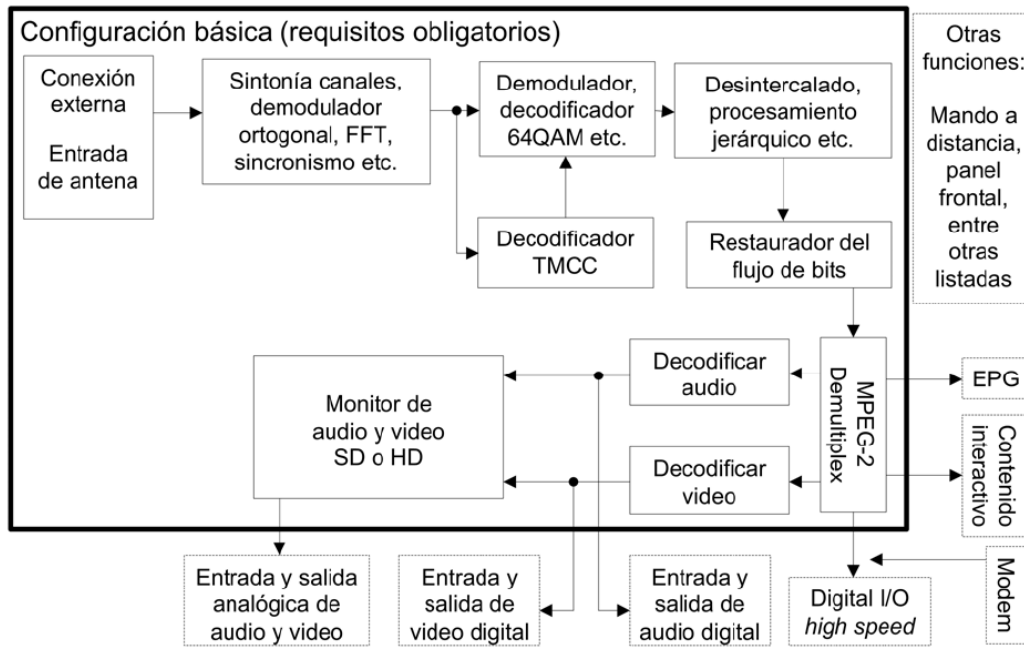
Configuración básica (requisitos obligatorios)

Conexión externa

Entrada de antena

Sintonía canales, demodulador ortogonal, FFT, sincronismo etc.

Demodulador, decodificador 64QAM etc.

Desintercalado, procesamiento jerárquico etc.

Decodificador TMCC

Restaurador del flujo de bits

Otras funciones:

Mando a distancia, panel frontal, entre otras listadas

Decodificar audio

MPEG-2 Demultiplex

EPG

Monitor de audio y video SD o HD

Decodificar video

Contenido interactivo

Modem

Entrada y salida analógica de audio y video

Entrada y salida de video digital

Entrada y salida de audio digital

Digital I/O *high speed*